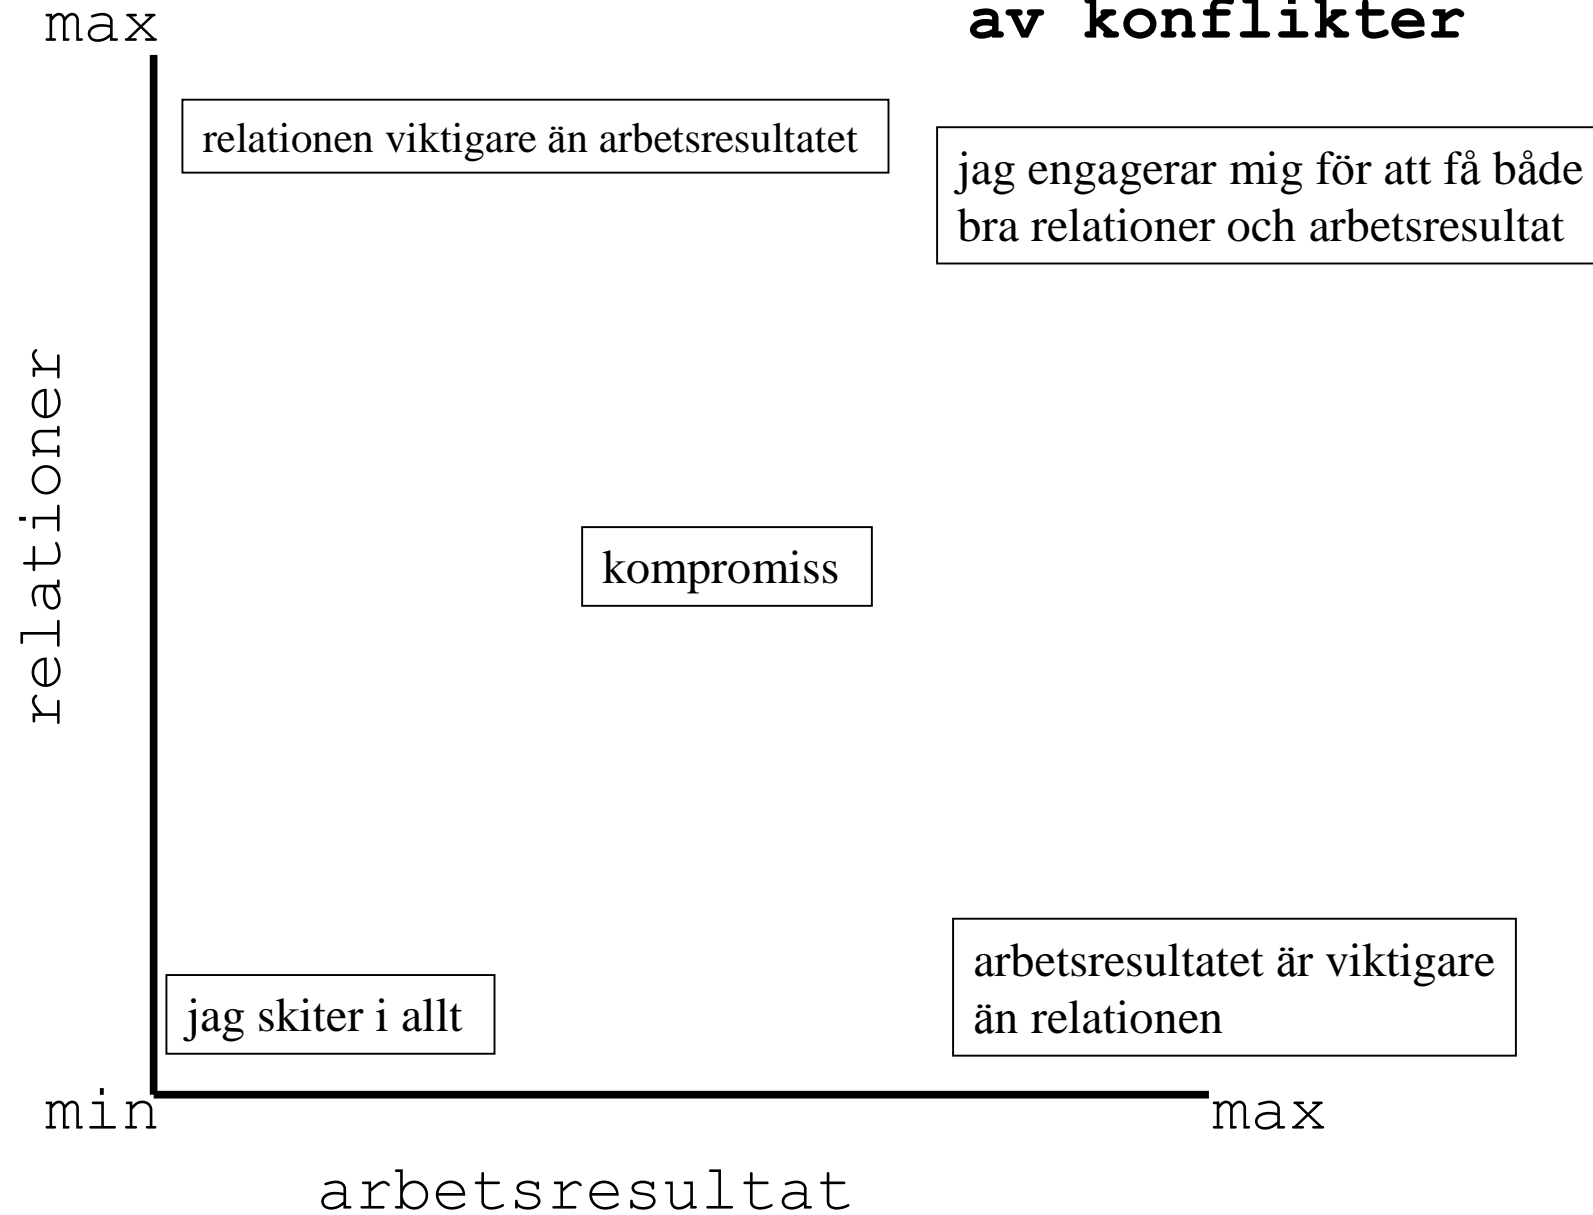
av konflikter

max

relationer

relationen viktigare än arbetsresultatet

jag engagerar mig för att få både bra relationer och arbetsresultat

kompromiss

jag skiter i allt

arbetsresultatet är viktigare än relationen

min

max

arbetsresultat